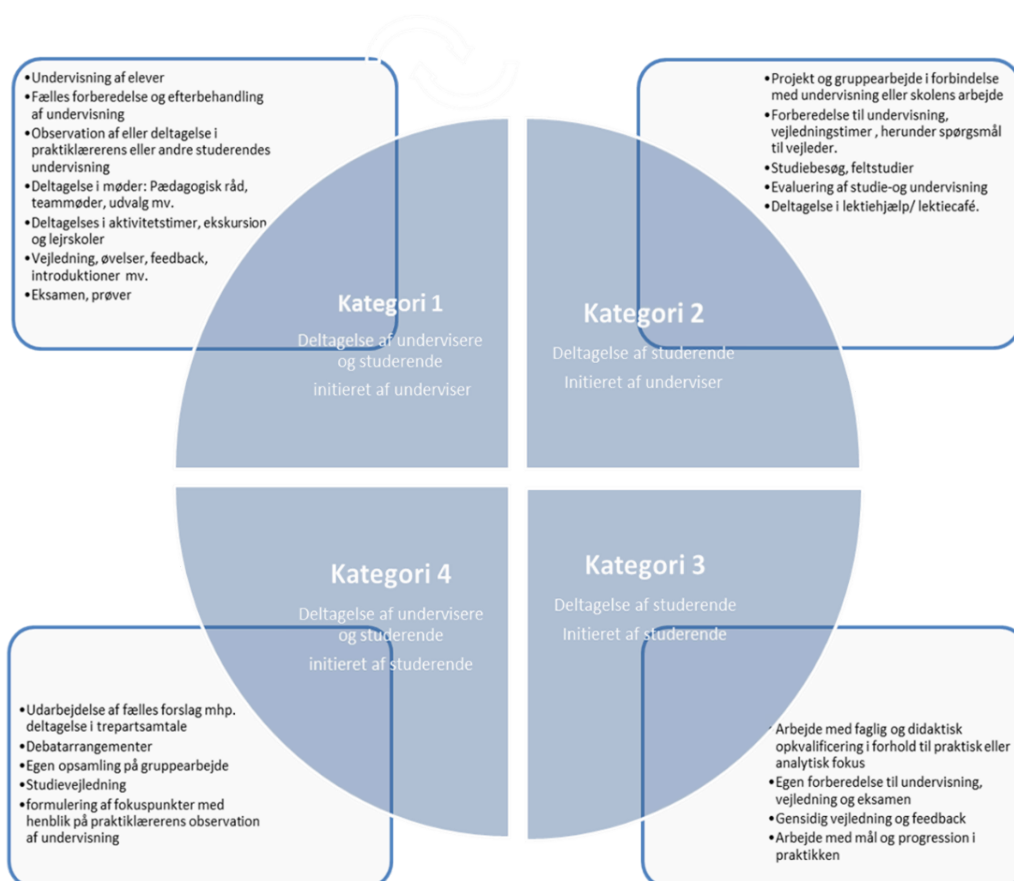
•Undervisning af elever
•Fælles forberedelse og efterbehandling af undervisning
•Observation af eller deltagelse i praktiklærerens eller andre studerendes undervisning
•Deltagelse i møder: Pædagogisk råd, teammøder, udvalg mv.
•Deltagelses i aktivitetstimer, ekskursion og lejrskoler
•Vejledning, øvelser, feedback, introduktioner mv.
•Eksamen, prøver

•Projekt og gruppearbejde i forbindelse med undervisning eller skolens arbejde
•Forberedelse til undervisning, vejledningstimer , herunder spørgsmål til vejleder.
•Studiebesøg, feltstudier
•Evaluering af studie-og undervisning
•Deltagelse i lektiehjælp/ lektiecafé.

Kategori 1
Deltagelse af undervisere og studerende
initieret af underviser

Kategori 2
Deltagelse af studerende
Initieret af underviser

Kategori 4
Deltagelse af undervisere og studerende
initieret af studerende

Kategori 3
Deltagelse af studerende
Initieret af studerende

•Udarbejdelse af fælles forslag mhp. deltagelse i trepartsamtale
•Debatarrangementer
•Egen opsamling på gruppearbejde
•Studievejledning
•formulering af fokuspunkter med henblik på praktiklærerens observation af undervisning

•Arbejde med faglig og didaktisk opkvalificering i forhold til praktisk eller analytisk fokus
•Egen forberedelse til undervisning, vejledning og eksamen
•Gensidig vejledning og feedback
•Arbejde med mål og progression i praktikken